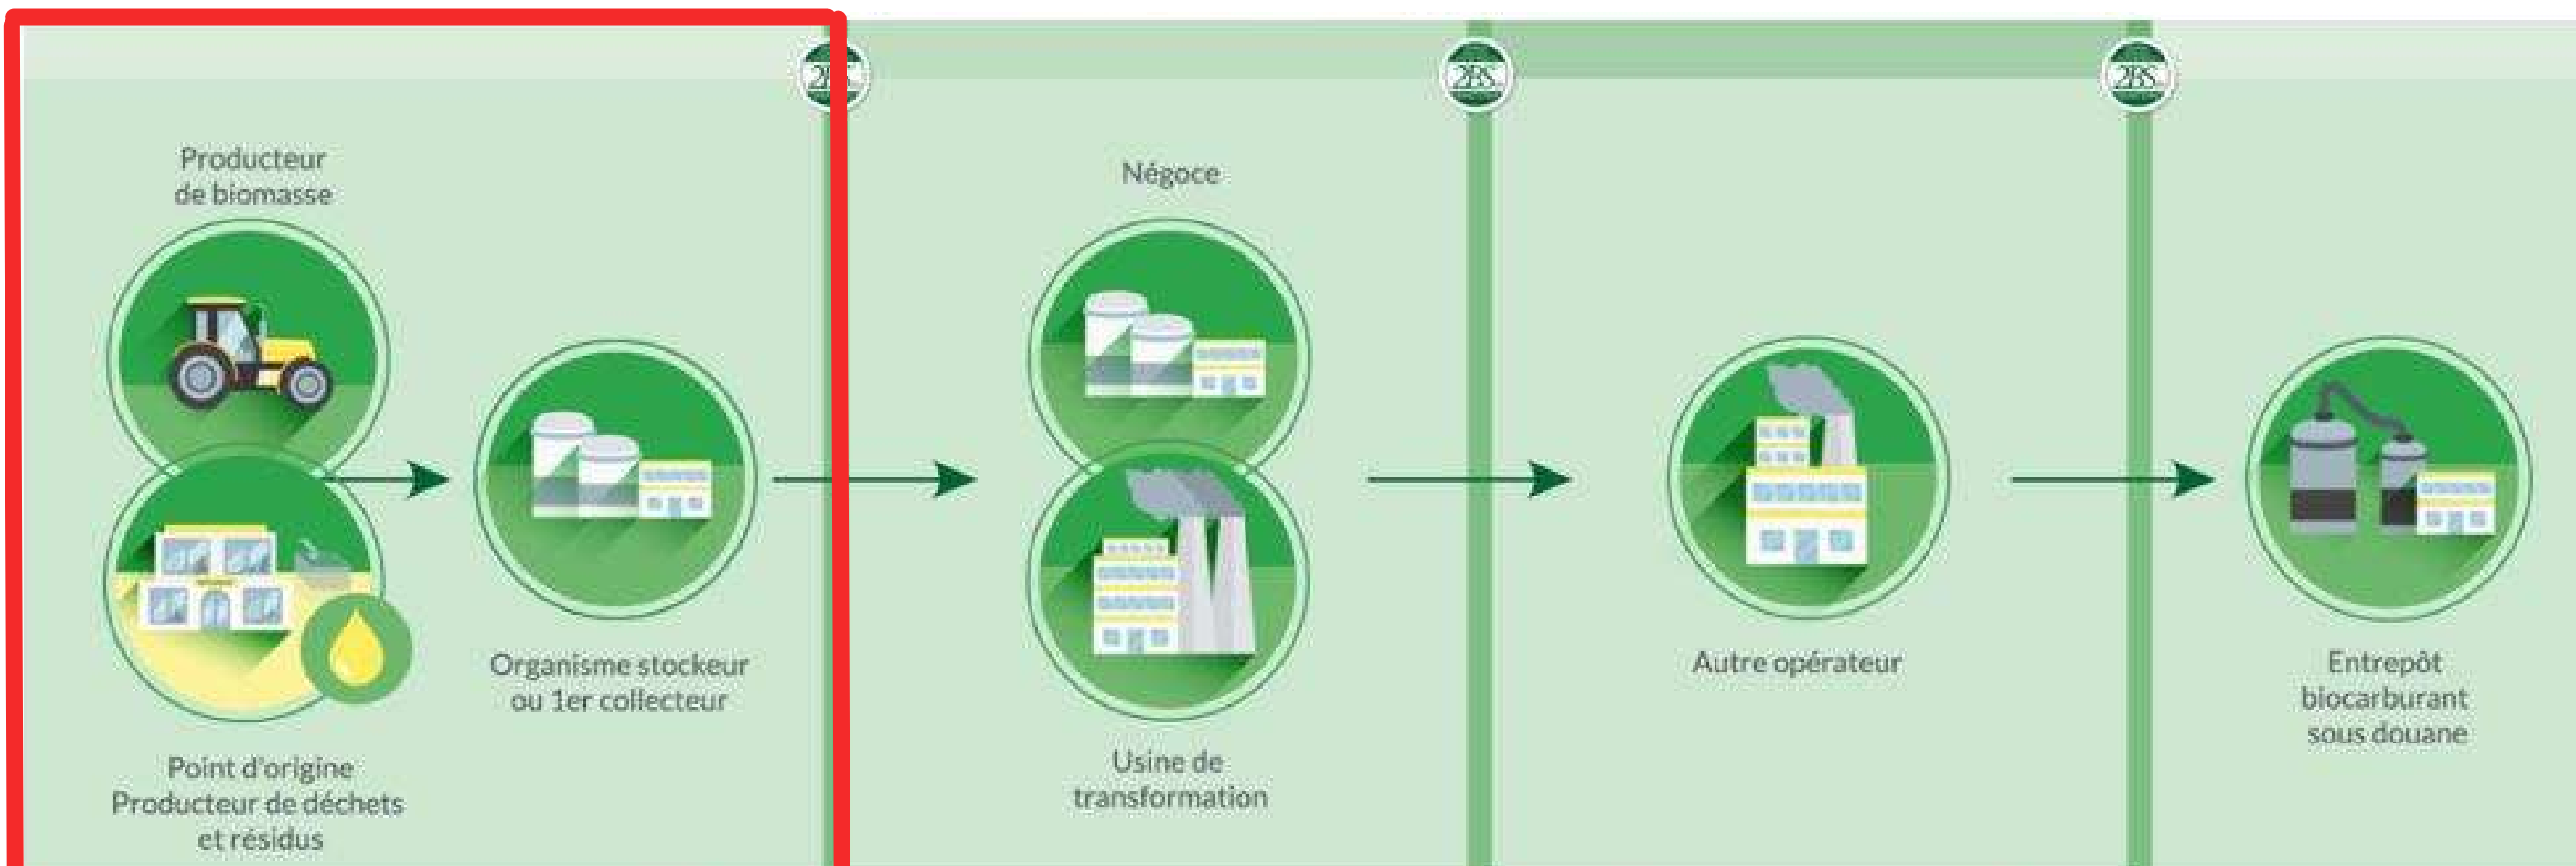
2BS

2BS

2BS

Producteur de biomasse

Point d'origine Producteur de déchets et résidus

Organisme stockeur ou 1er collecteur

Négoce

Usine de transformation

Autre opérateur

Entrepôt biocarburant sous douane